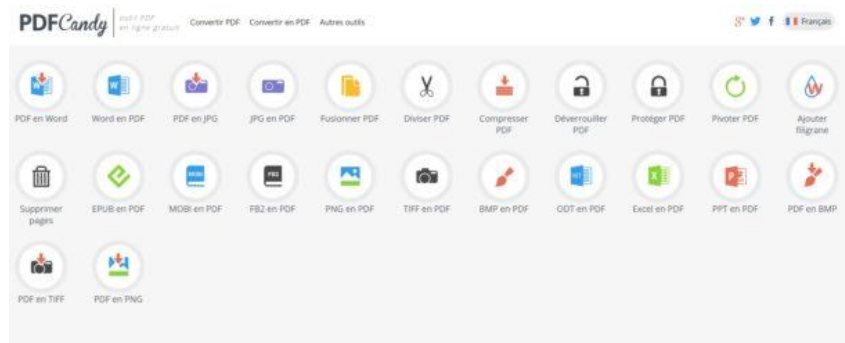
PDFCandy outil PDF en ligne gratuit Convertir PDF Convertir en PDF Autres outils

Français

PDF en Word
Word en PDF
PDF en JPG
JPG en PDF
Fusionner PDF
Diviser PDF
Compresser PDF
Déverrouiller PDF
Protéger PDF
Pivoter PDF
Ajouter filigrane
Supprimer pages
EPUB en PDF
MOBI en PDF
FB2 en PDF
PNG en PDF
TIFF en PDF
BMP en PDF
ODT en PDF
Excel en PDF
PPT en PDF
PDF en BMP
PDF en TIFF
PDF en PNG